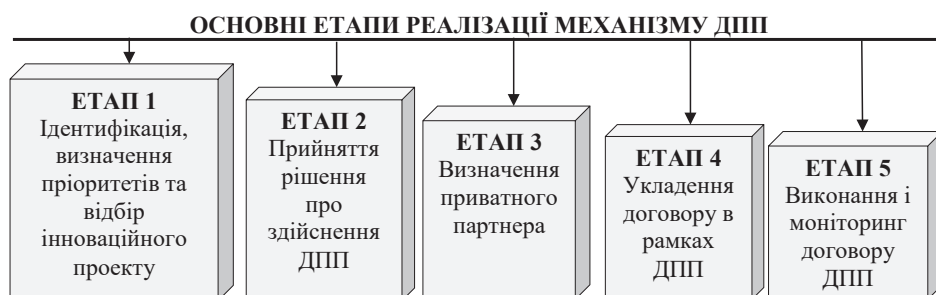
ОСНОВНІ ЕТАПИ РЕАЛІЗАЦІЇ МЕХАНІЗМУ ДПП

ЕТАП 1
Ідентифікація, визначення пріоритетів та відбір інноваційного проекту

ЕТАП 2
Прийняття рішення про здійснення ДПП

ЕТАП 3
Визначення приватного партнера

ЕТАП 4
Укладення договору в рамках ДПП

ЕТАП 5
Виконання і моніторинг договору ДПП